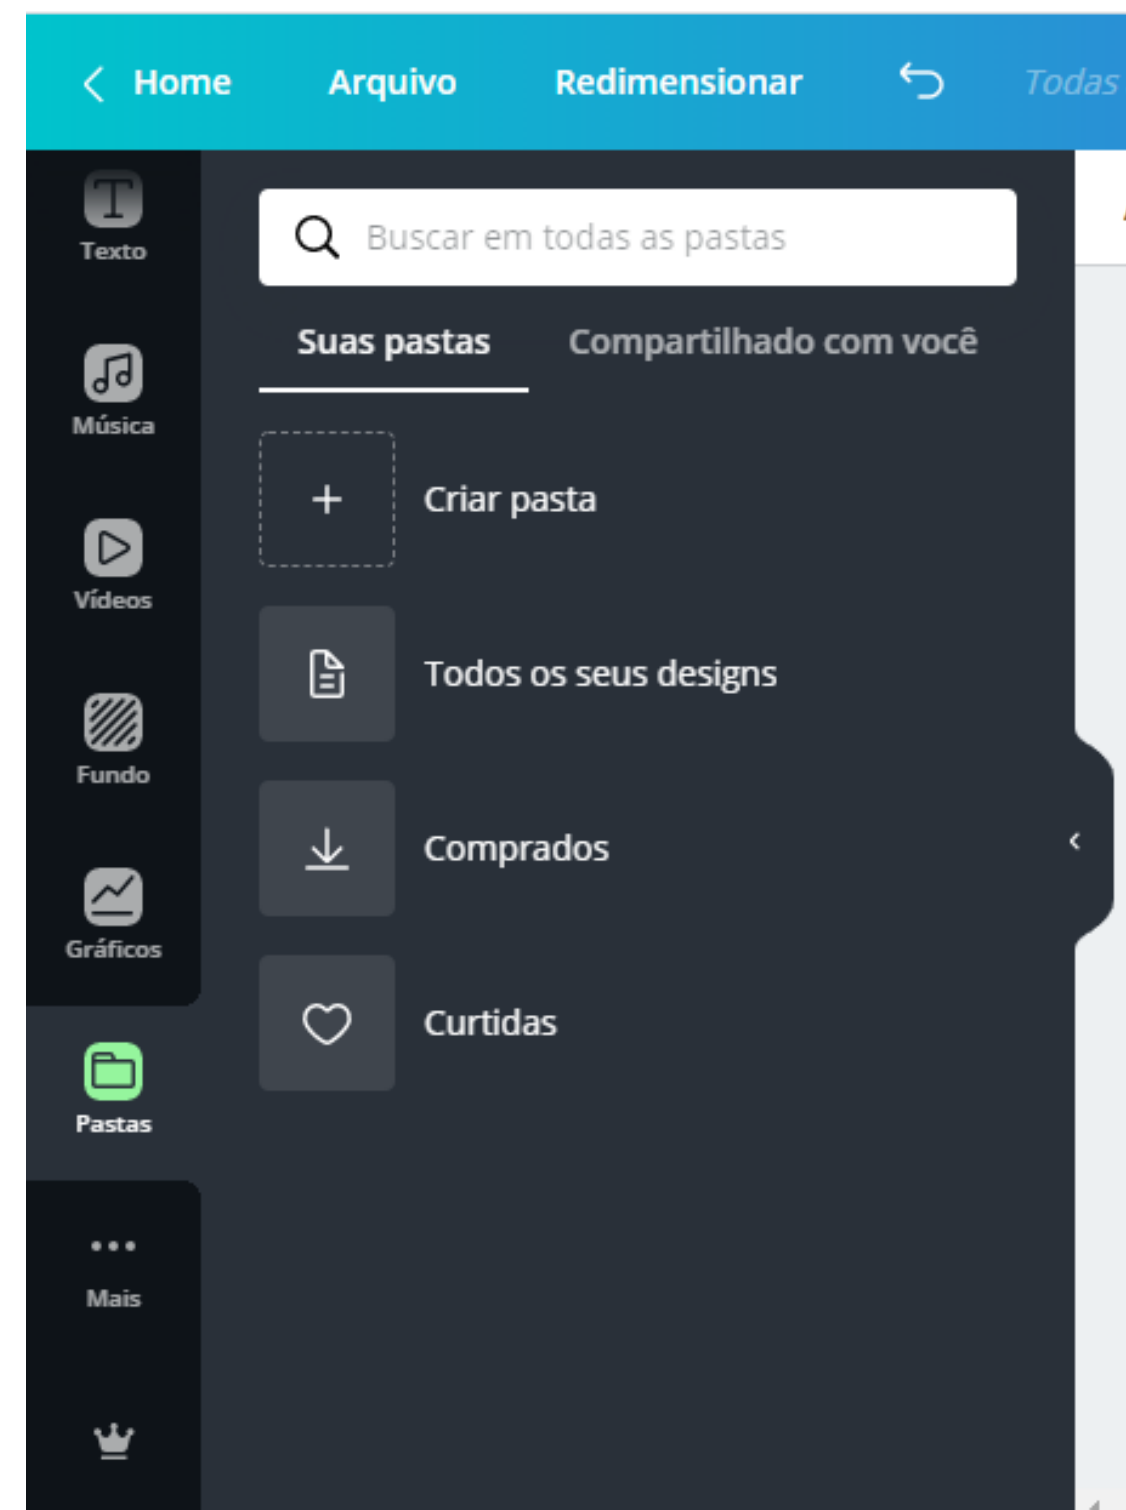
Home Arquivo Redimensionar Todas

Texto

Música

Vídeos

Fundo

Gráficos

Pastas

Mais

Buscar em todas as pastas

Suas pastas Compartilhado com você

+ Criar pasta

Todos os seus designs

Comprados

Curtidas